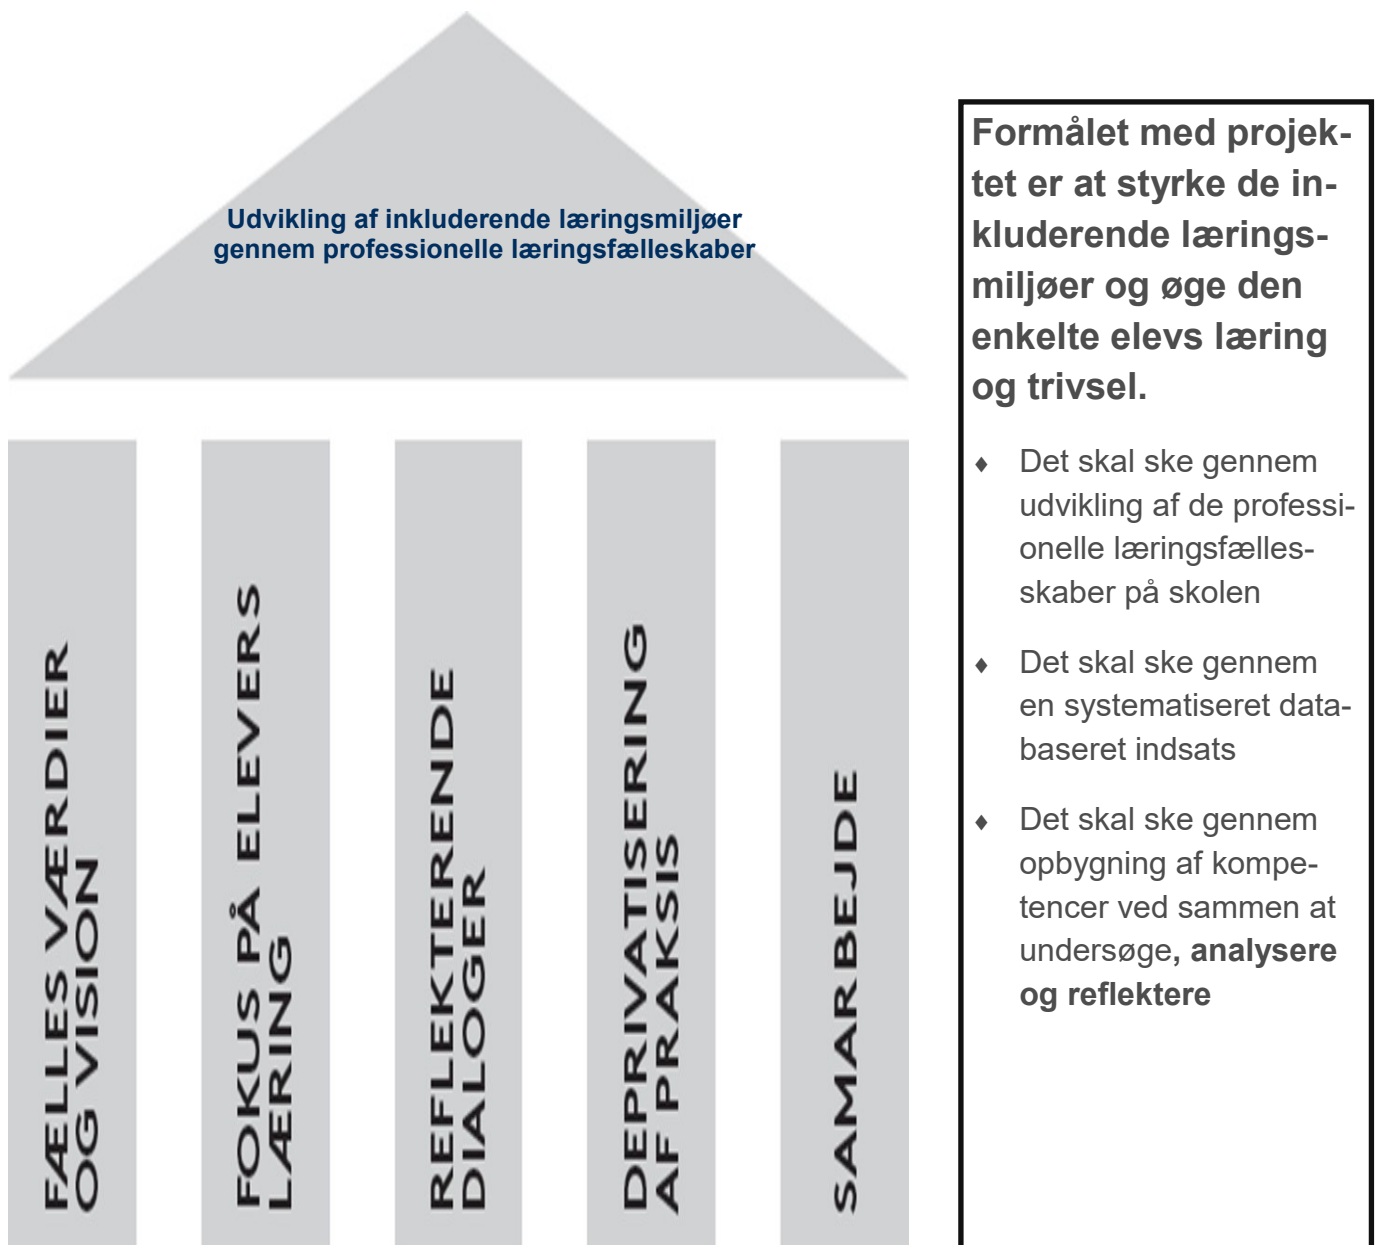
Udvikling af inkluderende læringsmiljøer gennem professionelle læringsfælleskaber

FÆLLES VÆRDIER OG VISION

FOKUS PÅ ELEVERS LÆRING

REFLEKTERENDE DIALOGER

DEPRIVATISERING AF PRAKSIS

SAMARBEJDE

Formålet med projektet er at styrke de inkluderende læringsmiljøer og øge den enkelte elevs læring og trivsel.

- Det skal ske gennem udvikling af de professionelle læringsfællesskaber på skolen
- Det skal ske gennem en systematiseret databaseret indsats
- Det skal ske gennem opbygning af kompetencer ved sammen at undersøge, **analysere og reflektere**